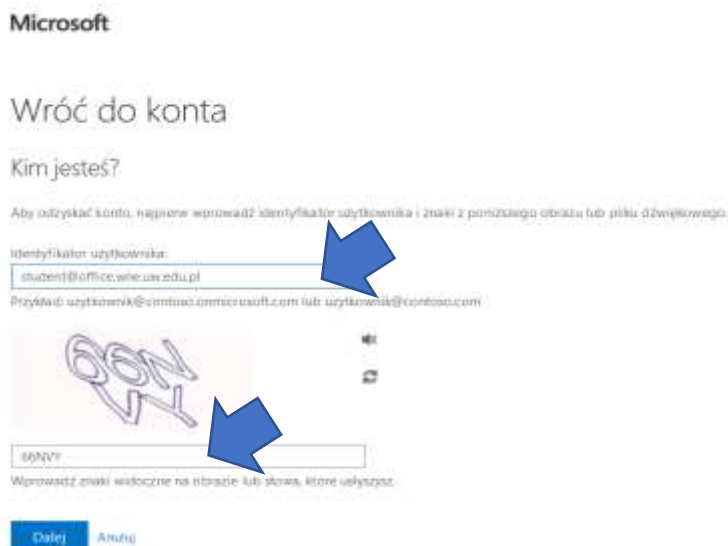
Microsoft

Wróć do konta

Kim jesteś?

Aby odzyskać konto, najpierw wprowadź identyfikator użytkownika i znaki z poniższego obrazu lub pliku dźwiękowego.

Identyfikator użytkownika:

student@office.wne.uw.edu.pl

Przykład: uzytkownik@contoso.onmicrosoft.com lub uzytkownik@contoso.com

66NVY

Wprowadź znaki widoczne na obrazie lub słowa, które usłyszysz.

Dalej Anuluj